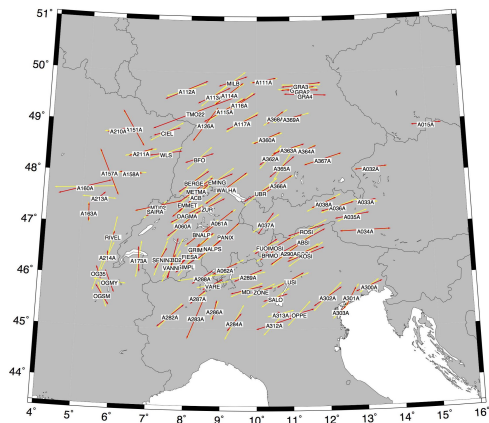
51°
50°
49°
48°
47°
46°
45°
44°
4°
5°
6°
7°
8°
9°
10°
11°
12°
13°
14°
15°
16°
A111A
MILB
GRA3
GRA2
GRA4
A112A
A115A
A114A
A116A
TMO22
A115A
A117A
A126A
A210A
A151A
CIEL
A368A
A369A
A015A
A211A
WLS
BFO
A360A
A363A
A364A
A362A
A367A
A032A
A157A
A158A
SERGE
MRNG
WALHA
A365A
A366A
A160A
METMA
ACB
UBR
A213A
EMMET
A036A
A033A
A183A
ZUR
A038A
A060A
SAIRA
DAGMA
A035A
A060A
A061A
A037A
A034A
PIVEL
BNALP
PANIX
ROSI
FIESA
FUORI
MOSI
A214A
A173A
SENIN
IMPI
GRIM
NALPS
BRMO
A290A
ABSI
OG35
VANNI
A062A
ROSI
OGMY
A286A
VARE
A289A
USI
A300A
OGSM
A287A
MDI
ZONE
A301A
A282A
A283A
SALO
A302A
A303A
A284A
A313A
OPPE
A312A